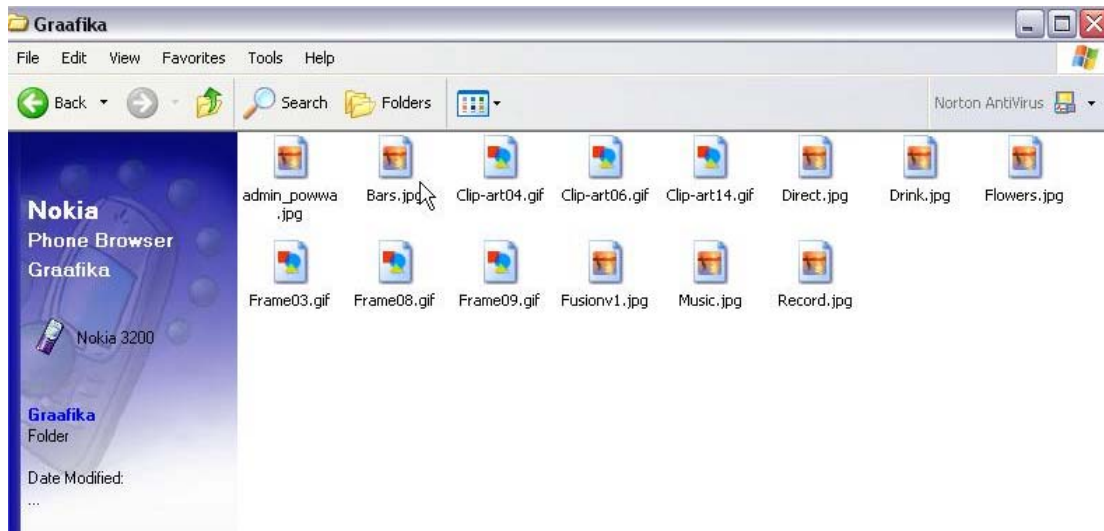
Graafika

File Edit View Favorites Tools Help

Back Search Folders

Norton AntiVirus

Nokia
Phone Browser
Graafika

Nokia 3200

Graafika
Folder

Date Modified:
...

admin_powwa.jpg
Bars.jpg
Clip-art04.gif
Clip-art06.gif
Clip-art14.gif
Direct.jpg
Drink.jpg
Flowers.jpg
Frame03.gif
Frame08.gif
Frame09.gif
Fusionv1.jpg
Music.jpg
Record.jpg